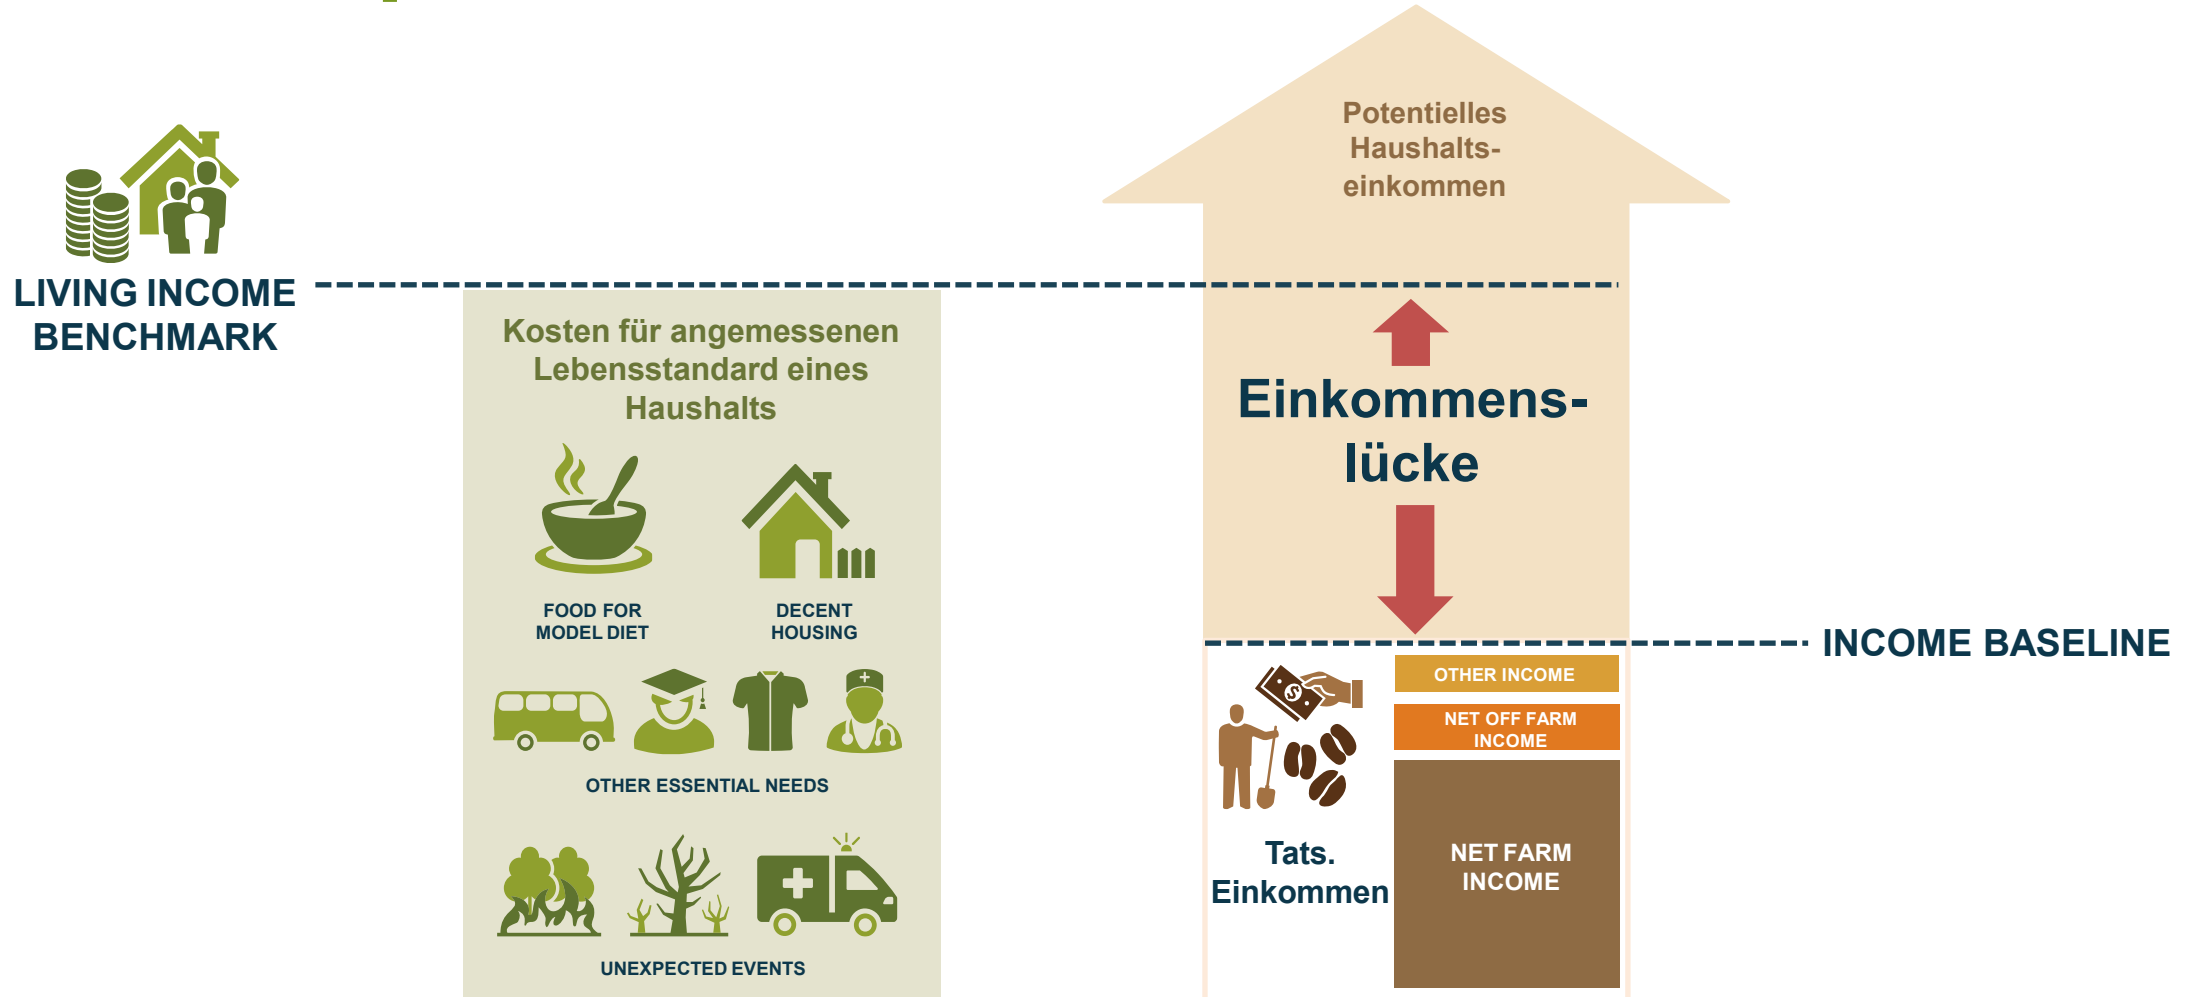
LIVING INCOME BENCHMARK

Kosten für angemessenen Lebensstandard eines Haushalts

FOOD FOR MODEL DIET

DECENT HOUSING

OTHER ESSENTIAL NEEDS

UNEXPECTED EVENTS

Potentielles Haushaltseinkommen

Einkommenslücke

INCOME BASELINE

OTHER INCOME

NET OFF FARM INCOME

NET FARM INCOME

Tats. Einkommen